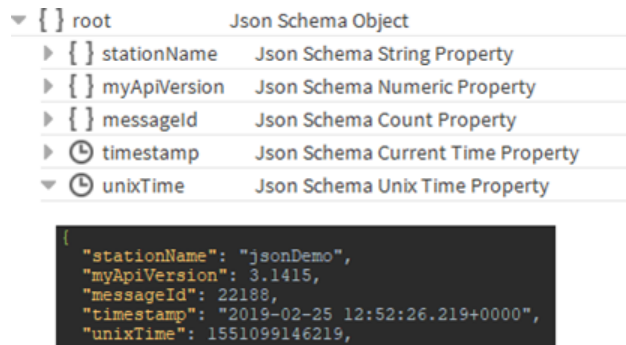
{ } root Json Schema Object
{ } stationName Json Schema String Property
{ } myApiVersion Json Schema Numeric Property
{ } messageId Json Schema Count Property
timestamp Json Schema Current Time Property
unixTime Json Schema Unix Time Property

{
"stationName": "jsonDemo",
"myApiVersion": 3.1415,
"messageId": 22188,
"timestamp": "2019-02-25 12:52:26.219+0000",
"unixTime": 1551099146219,